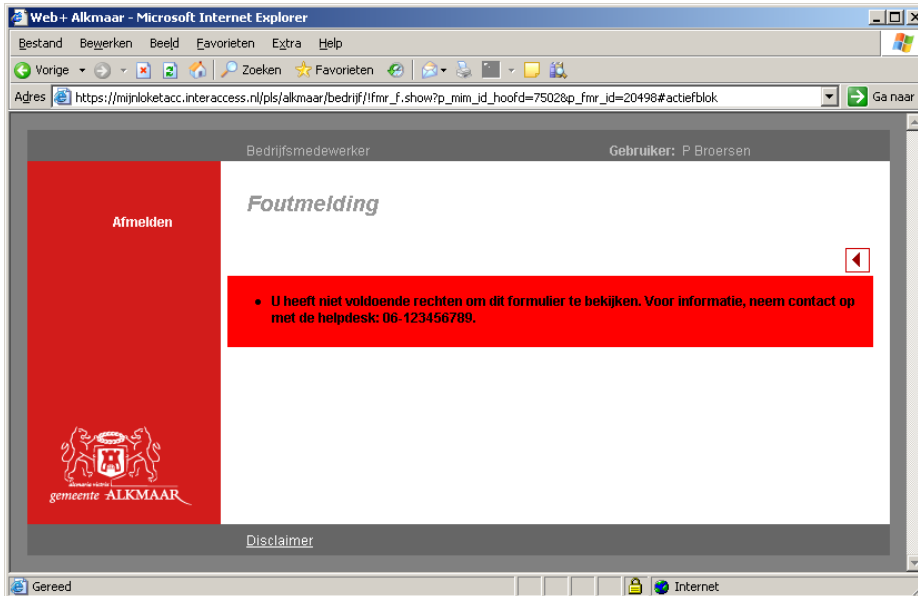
Web+ Alkmaar - Microsoft Internet Explorer

Bestand Bewerken Beeld Favorieten Extra Help

Vorige Zoeken Favorieten

Adres https://mijnloketacc.interaccess.nl/pls/alkmaar/bedrijf/!fmr_f.show?p_mim_id_hoofd=75028p_fmr_id=20498#actiefblok Ga naar

Bedrijfsmedewerker Gebruiker: P Broersen

Afmelden

Foutmelding

• U heeft niet voldoende rechten om dit formulier te bekijken. Voor informatie, neem contact op met de helpdesk: 06-123456789.

Alkmaria victrix
gemeente ALKMAAR

Disclaimer

Gereed Internet